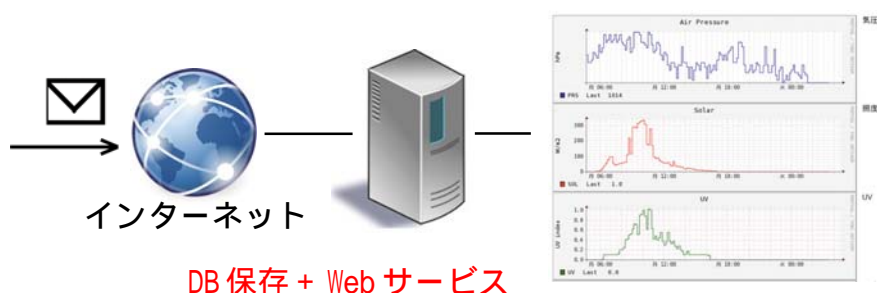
インターネット

DB 保存 + Web サービス

Air Pressure
hPa
Fr 06:00 Fr 12:00 Fr 18:00 Sa 00:00
PRS Last 1014
気圧

Solar
W/m2
300
200
100
0
Fr 06:00 Fr 12:00 Fr 18:00 Sa 00:00
SOL Last 1.0
照度

UV
UV index
1.0
0.8
0.6
0.4
0.2
0.0
Fr 06:00 Fr 12:00 Fr 18:00 Sa 00:00
UV Last 0.0
UV